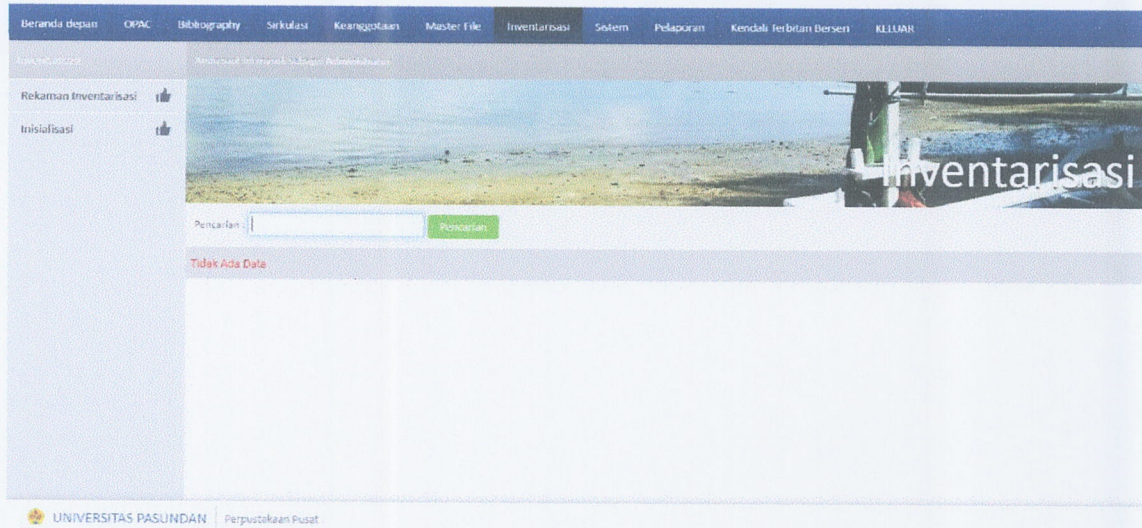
Beranda depan OPAC Bibliography Sirkulasi Keanggotaan Master File Inventarisasi Sistem Pelaporan Kendali Terbitan Berseri KELUAR

Inventarisasi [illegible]

Rekaman Inventarisasi

Inisialisasi

Inventarisasi

Pencarian : Pencarian

Tidak Ada Data

UNIVERSITAS PASUNDAN Perpustakaan Pusat